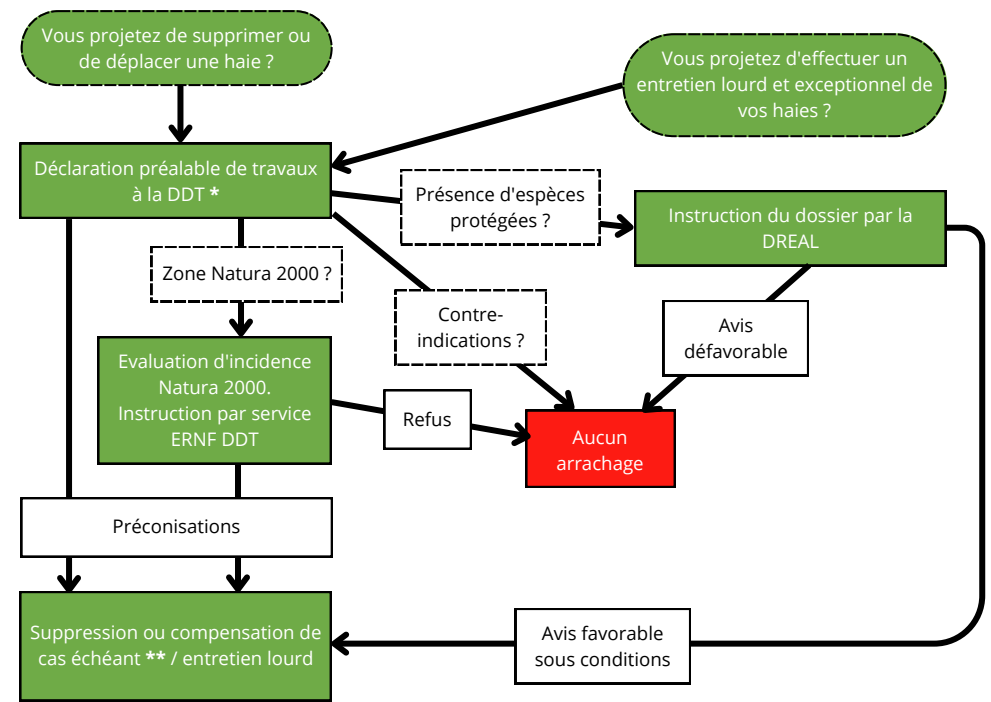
Vous projetez de supprimer ou de déplacer une haie ?

Vous projetez d'effectuer un entretien lourd et exceptionnel de vos haies ?

Déclaration préalable de travaux à la DDT *

Présence d'espèces protégées ?

Instruction du dossier par la DREAL

Zone Natura 2000 ?

Contre-indications ?

Avis défavorable

Evaluation d'incidence Natura 2000. Instruction par service ERNF DDT

Refus

Aucun arrachage

Préconisations

Suppression ou compensation de cas échéant ** / entretien lourd

Avis favorable sous conditions